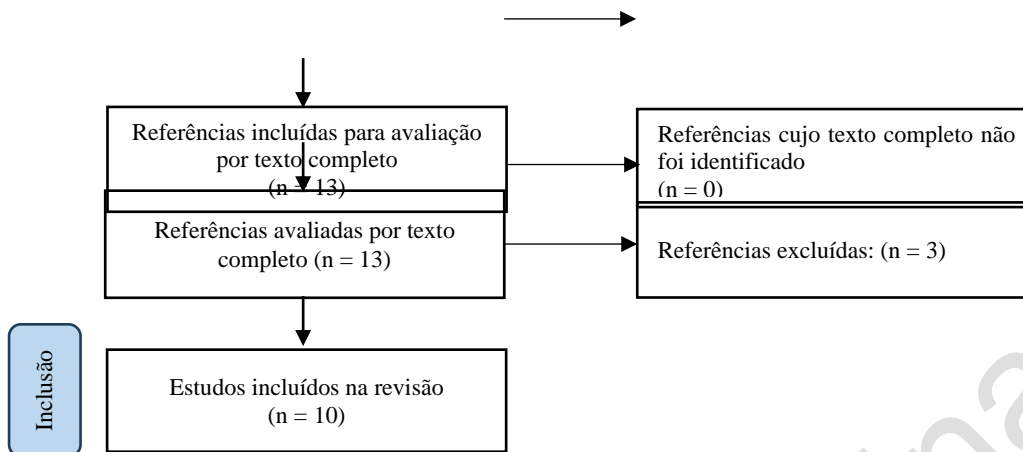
Referências incluídas para avaliação por texto completo
(n = 13)

Referências cujo texto completo não foi identificado
(n = 0)

Referências avaliadas por texto completo (n = 13)

Referências excluídas: (n = 3)

Inclusão

Estudos incluídos na revisão
(n = 10)